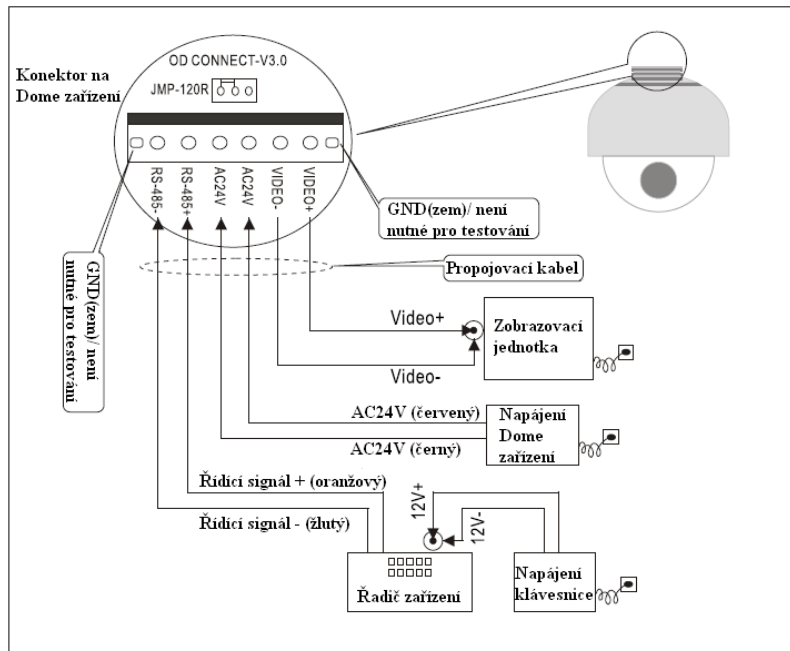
Konektor na Dome zařízení

OD CONNECT-V3.0

JMP-120R

RS-485-

RS-485+

AC24V

AC24V

VIDEO-

VIDEO+

GND(zem)/ není nutné pro testování

GND(zem)/ není nutné pro testování

Propojovací kabel

Video+

Zobrazovací jednotka

Video-

AC24V (červený)

Napájení Dome zařízení

AC24V (černý)

Řídicí signál + (oranžový)

12V+

Řídicí signál - (žlutý)

12V-

Řadič zařízení

Napájení klávesnice